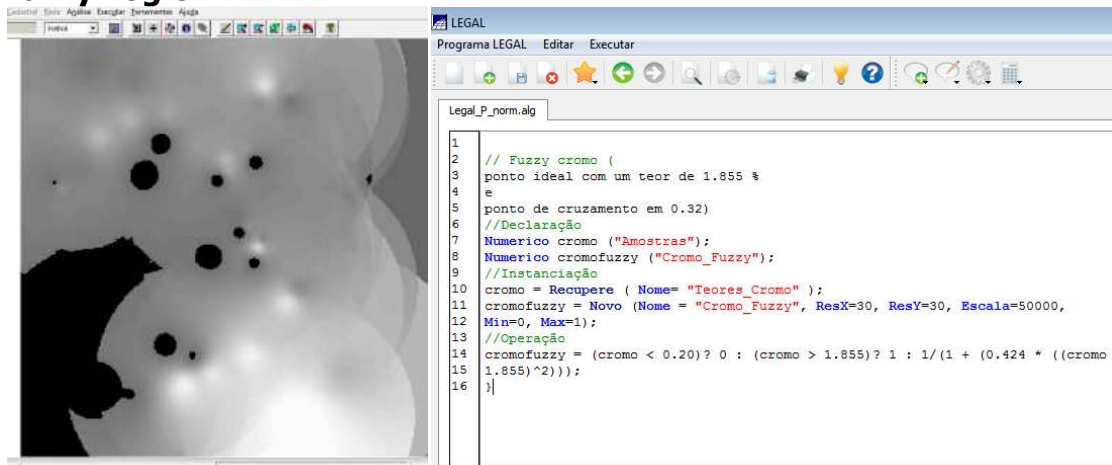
Cadastral Exibir Análise Executar Ferramentas Ajuda

LEGAL

Programa LEGAL Editar Executar

Legal_P_norm.alg

1
2 // Fuzzy cromo (
3 ponto ideal com um teor de 1.855 %
4 e
5 ponto de cruzamento em 0.32)
6 //Declaração
7 Numerico cromo ("Amostras");
8 Numerico cromofuzzy ("Cromo_Fuzzy");
9 //Instanciação
10 cromo = Recupere ( Nome= "Teores_Cromo" );
11 cromofuzzy = Novo (Nome = "Cromo_Fuzzy", ResX=30, ResY=30, Escala=50000,
12 Min=0, Max=1);
13 //Operação
14 cromofuzzy = (cromo < 0.20)? 0 : (cromo > 1.855)? 1 : 1/(1 + (0.424 * ((cromo
15 1.855)^2)));
16 }